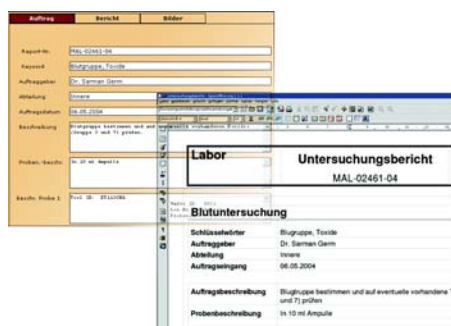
Auftrag | Bericht | Bilder

Report-Nr. MAL-02461-04
Keyword Blutgruppe, Toxide
Auftraggeber Dr. Sarmen Germ
Abteilung Innere
Auftragsdatum 06.05.2004
Beschreibung Blutgruppe bestimmen und auf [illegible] (Gruppe 3 und 7) prüfen
Proben.-beschr. In 10 ml Ampulle
Beschr. Probe 1 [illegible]

Labor
Untersuchungsbericht
MAL-02461-04

Blutuntersuchung

| | |
|---|---|
| Schlüsselwörter | Blugruppe, Toxide |
| Auftraggeber | Dr. Sarmen Germ |
| Abteilung | Innere |
| Auftragseingang | 06.05.2004 |
| Auftragsbeschreibung | Blutgruppe bestimmen und auf eventuelle vorhandene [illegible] und 7) prüfen |
| Probenbeschreibung | In 10 ml Ampulle |